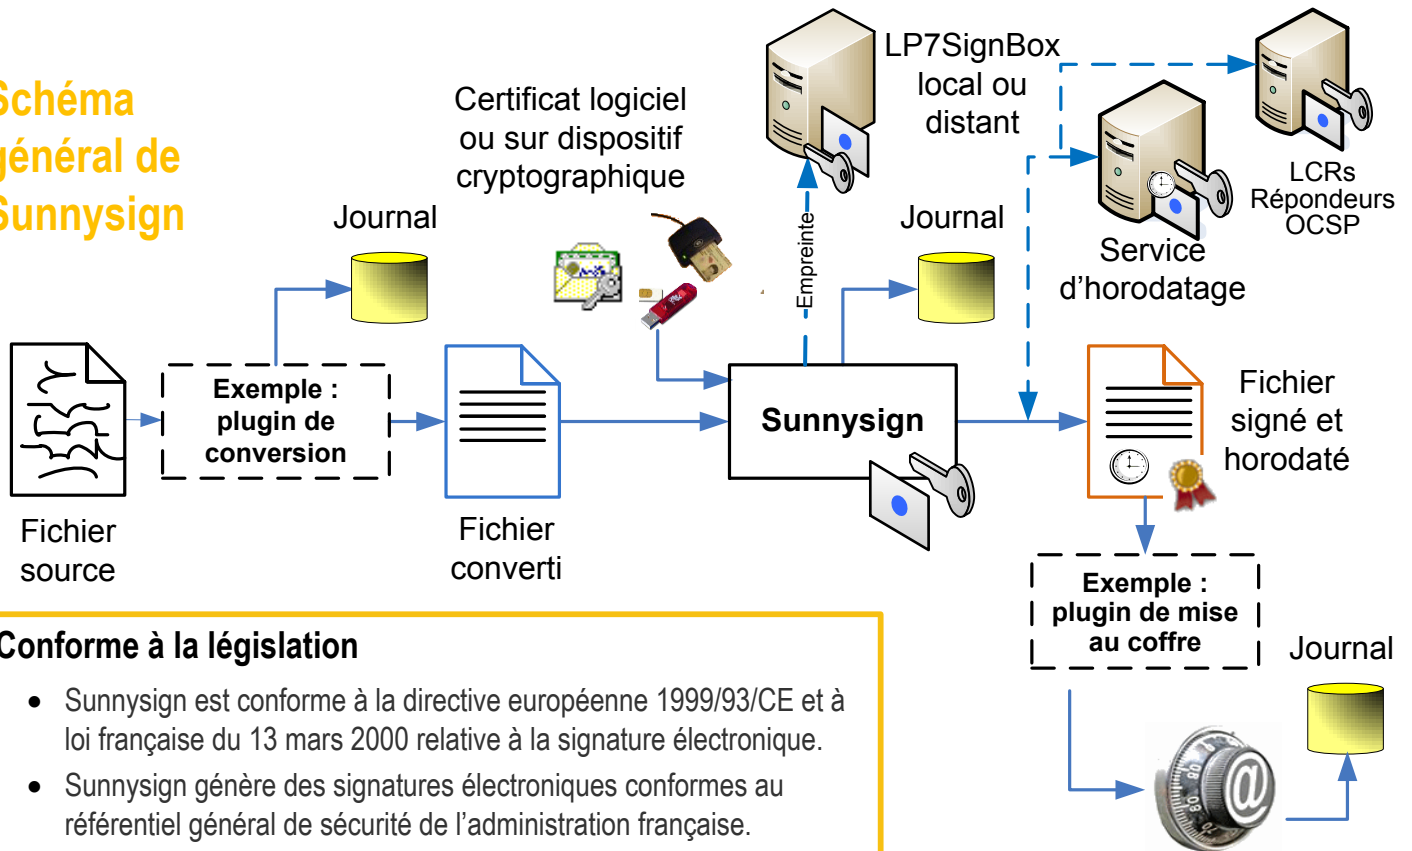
Schéma
général de
Sunnysign

Certificat logiciel ou sur dispositif cryptographique

LP7SignBox local ou distant

LCRs Répondeurs OCSP

Service d'horodatage

Journal

Journal

Empreinte

Exemple : plugin de conversion

Sunnysign

Fichier source

Fichier converti

Fichier signé et horodaté

Exemple : plugin de mise au coffre

Journal

Conforme à la législation

• Sunnysign est conforme à la directive européenne 1999/93/CE et à loi française du 13 mars 2000 relative à la signature électronique.

• Sunnysign génère des signatures électroniques conformes au référentiel général de sécurité de l'administration française.